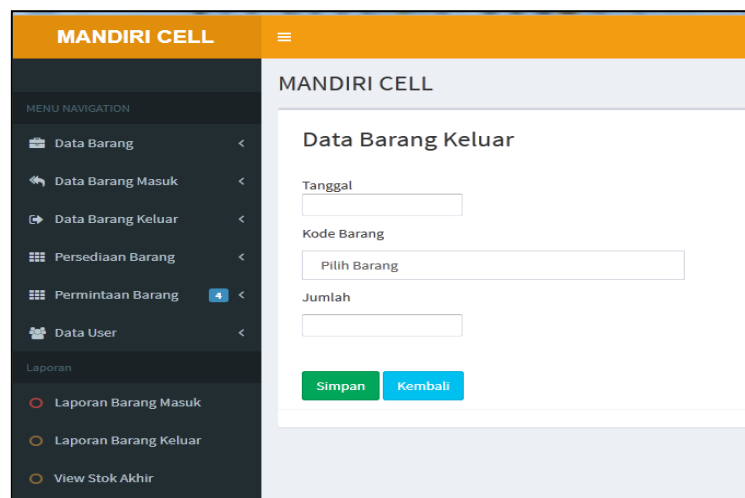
MANDIRI CELL

MENU NAVIGATION

Data Barang

Data Barang Masuk

Data Barang Keluar

Persediaan Barang

Permintaan Barang 4

Data User

Laporan

Laporan Barang Masuk

Laporan Barang Keluar

View Stok Akhir

MANDIRI CELL

Data Barang Keluar

Tanggal

Kode Barang

Pilih Barang

Jumlah

Simpan Kembali